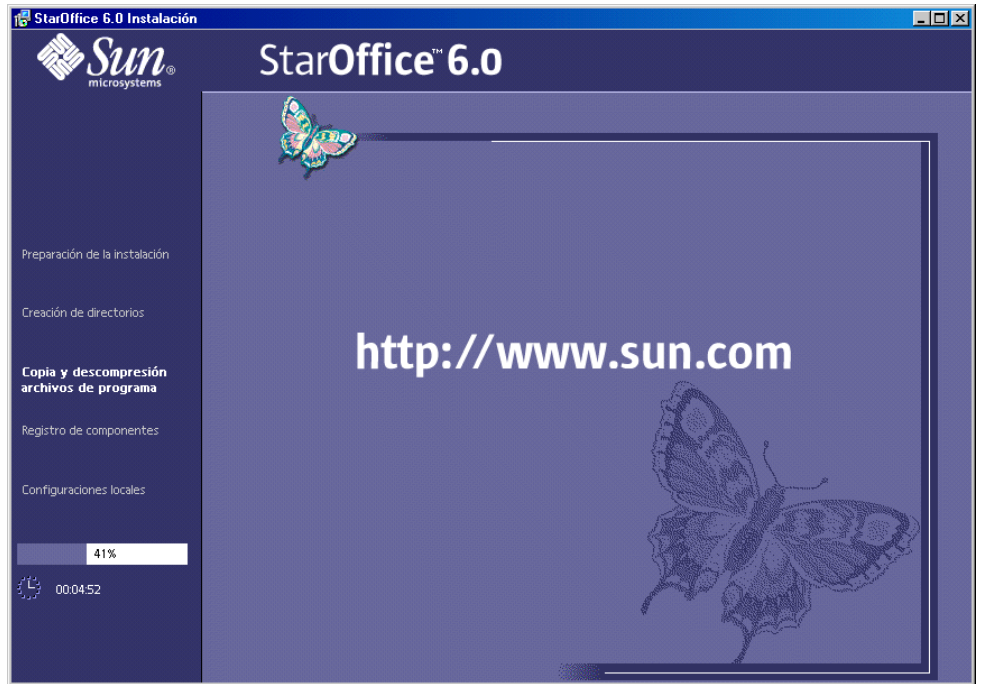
StarOffice 6.0 Instalación

Sun microsystems

StarOffice™ 6.0

Preparación de la instalación

Creación de directorios

Copia y descompresión archivos de programa

Registro de componentes

Configuraciones locales

41%

00:04:52

http://www.sun.com